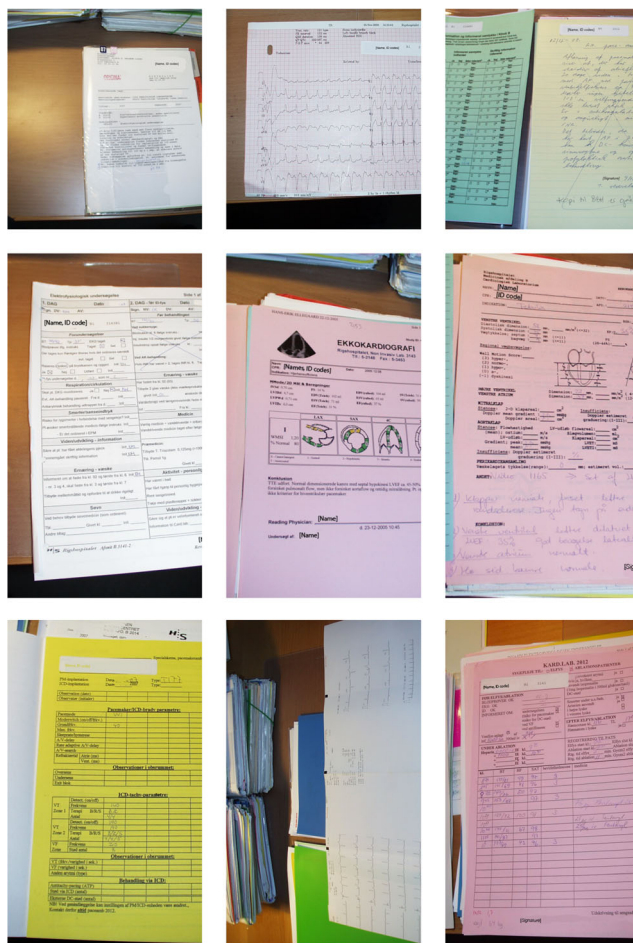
[Name, ID code]

[Name, ID code]

[Name, ID codes]

[Name]
[ID code]

[Signature]

Elektrofysiologisk undersøkelse

[Name, ID code]

Pacemakerimplantasjon
Respirasjon/sirkulasjon
Elektrofysiologi
Videoovervåkning – informasjon
Ernæring – væske
Søvn
Eliminasjon
Medisin
Hud/sår

Rigshospitalet

EKKOKARDIOGRAFI
Rigshospitalet

[Names, ID codes]

LAX
SAX

Konklusion

Reading Physician: [Name]

Undersøgt af: [Name]

[Name, ID code]

Pacemaker/ICD-bryde parametere:

Observasjoner i observasjonsrommet

ICD-tachy-parametere:

Observasjoner i observasjonsrommet

Behandling via ICD:

KARDLAB 2012

[Name, ID code]

[Signature]